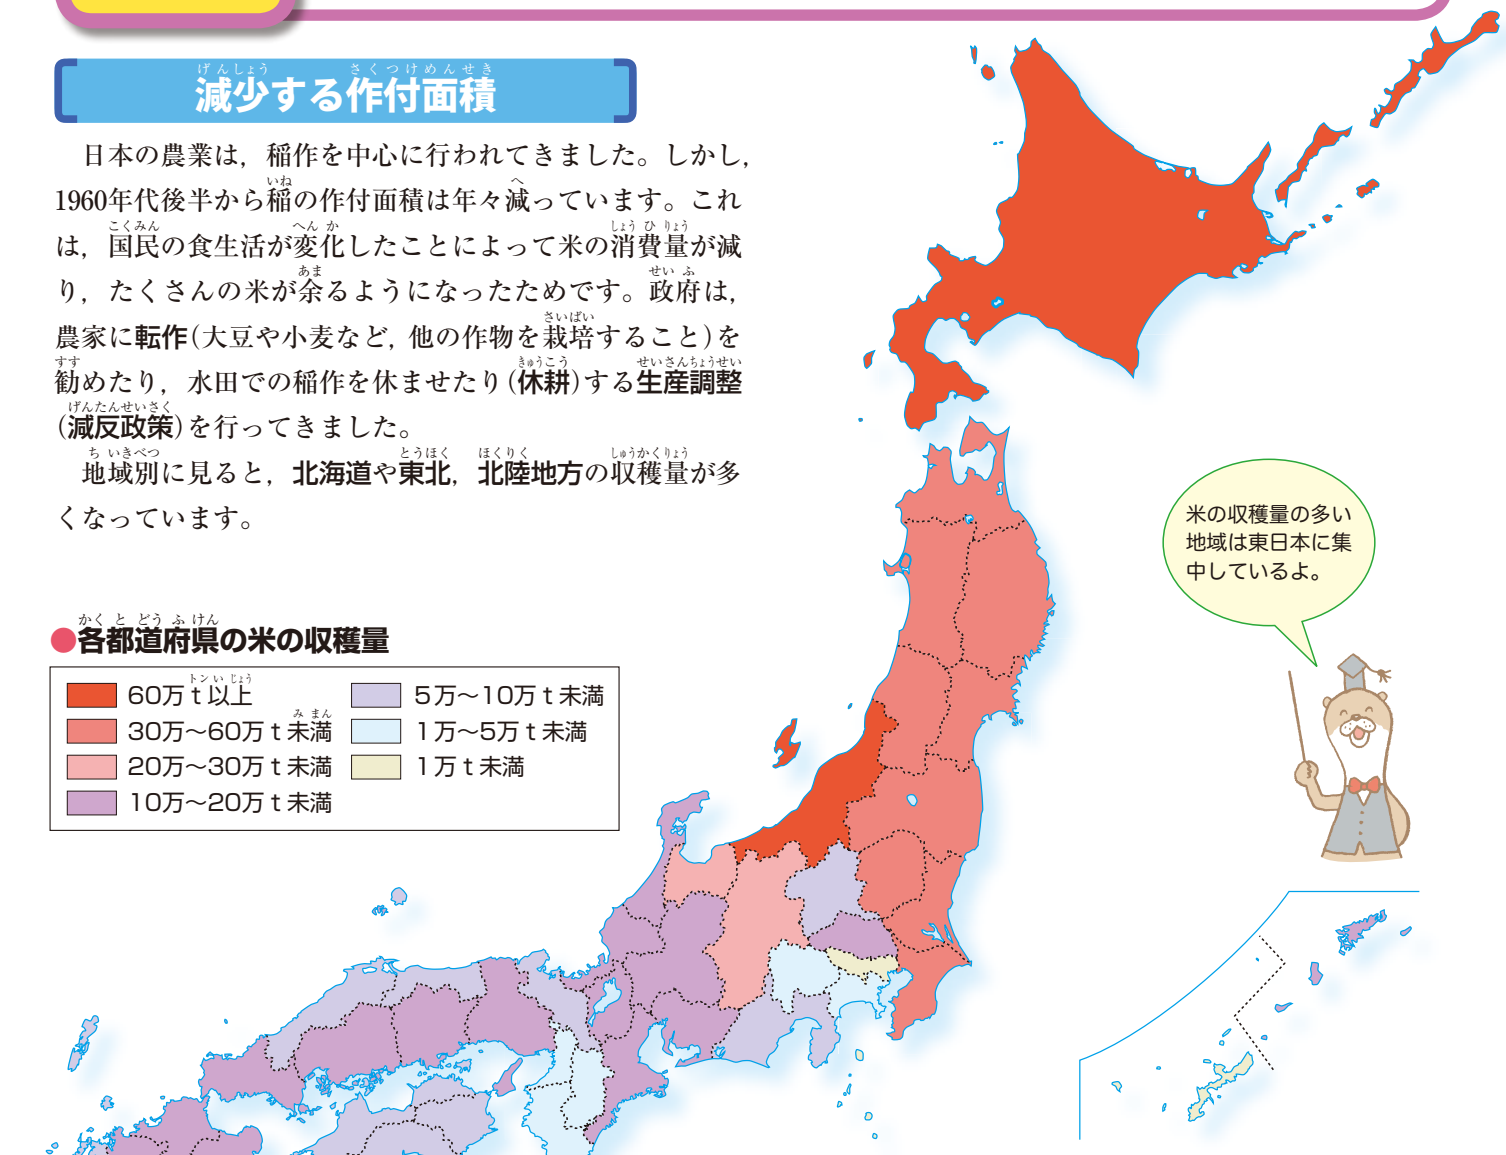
減少する作付面積

日本の農業は，稲作を中心に行われてきました。しかし，1960年代後半から稲の作付面積は年々減っています。これは，国民の食生活が変化したことによって米の消費量が減り，たくさんの米が余るようになったためです。政府は，農家に転作（大豆や小麦など，他の作物を栽培すること）を勧めたり，水田での稲作を休ませたり（休耕）する生産調整（減反政策）を行ってきました。

地域別に見ると，北海道や東北，北陸地方の収穫量が多くなっています。

米の収穫量の多い地域は東日本に集中しているよ。

●各都道府県の米の収穫量

60万ｔ以上
30万～60万ｔ未満
20万～30万ｔ未満
10万～20万ｔ未満
５万～10万ｔ未満
１万～５万ｔ未満
１万ｔ未満